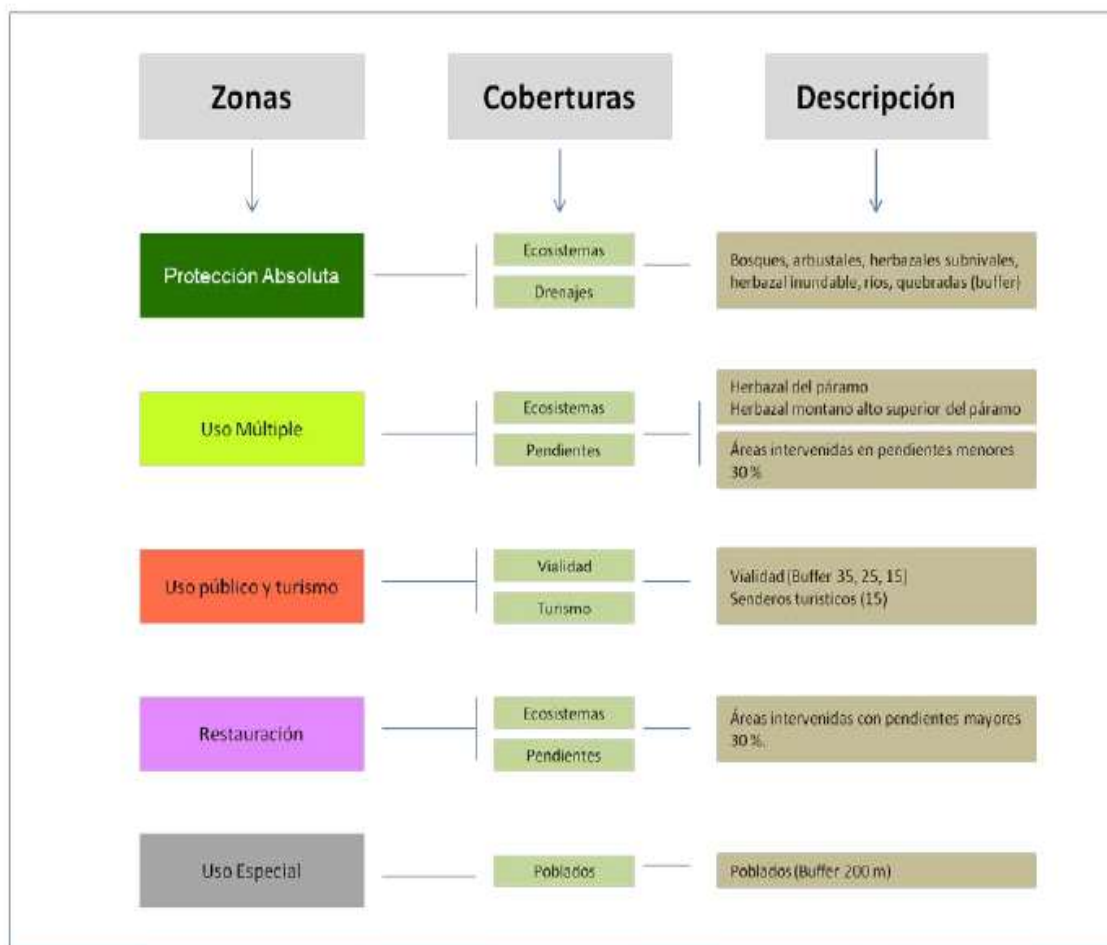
Zonas

Coberturas

Descripción

Protección Absoluta

Ecosistemas

Drenajes

Bosques, arbustales, herbazales subnivales, herbazal inundable, ríos, quebradas (buffer)

Uso Múltiple

Ecosistemas

Pendientes

Herbazal del páramo
Herbazal montano alto superior del páramo

Áreas intervenidas en pendientes menores 30 %

Uso público y turismo

Vialidad

Turismo

Vialidad (Buffer 35, 25, 15)
Senderos turisticos (15)

Restauración

Ecosistemas

Pendientes

Áreas intervenidas con pendientes mayores 30 %.

Uso Especial

Poblados

Poblados (Buffer 200 m)